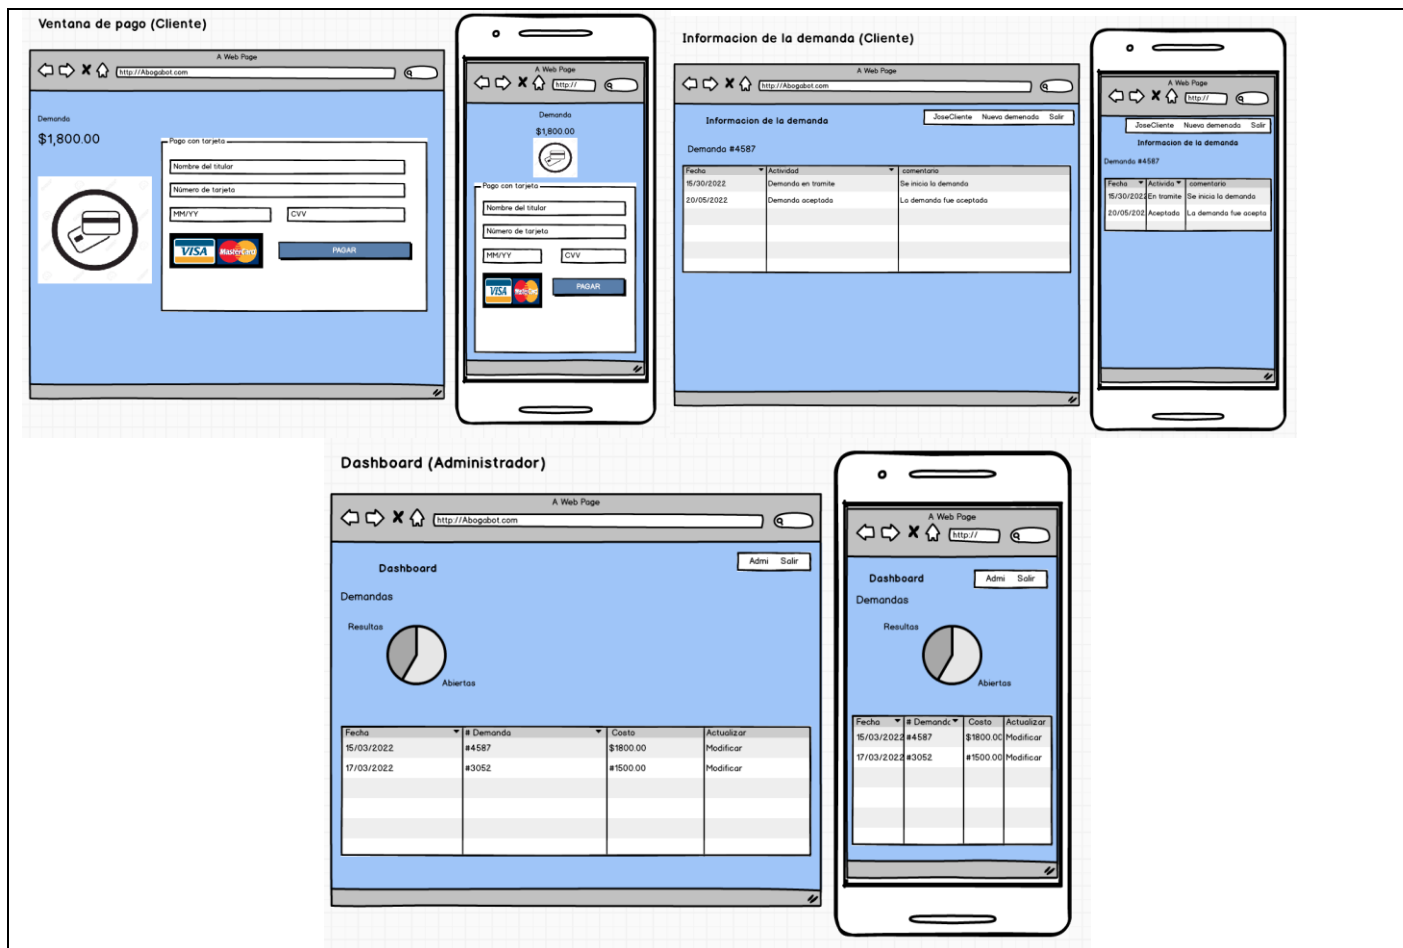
Ventana de pago (Cliente)

A Web Page

http://Abogabot.com

Demanda

$1,800.00

Pago con tarjeta

Nombre del titular

Número de tarjeta

MM/YY

CVV

VISA MasterCard

PAGAR

A Web Page

http://

Demanda

$1,800.00

Pago con tarjeta

Nombre del titular

Número de tarjeta

MM/YY

CVV

VISA MasterCard

PAGAR

Informacion de la demanda (Cliente)

A Web Page

http://Abogabot.com

Informacion de la demanda

JoseCliente Nueva demenada Salir

Demanda #4587

| Fecha | Actividad | comentario |
|---|---|---|
| 15/30/2022 | Demanda en tramite | Se inicia la demanda |
| 20/05/2022 | Demanda aceptada | La demanda fue aceptada |

A Web Page

http://

JoseCliente Nueva demenada Salir

Informacion de la demanda

Demanda #4587

| Fecha | Activida | comentario |
|---|---|---|
| 15/30/2022 | En tramite | Se inicia la demanda |
| 20/05/2022 | Aceptada | La demanda fue acepta |

Dashboard (Administrador)

A Web Page

http://Abogabot.com

Dashboard

Admi Salir

Demandas

Resultos

Abiertos

| Fecha | # Demanda | Costo | Actualizar |
|---|---|---|---|
| 15/03/2022 | #4587 | $1800.00 | Modificar |
| 17/03/2022 | #3052 | #1500.00 | Modificar |

A Web Page

http://

Dashboard

Admi Salir

Demandas

Resultos

Abiertos

| Fecha | # Demanda | Costo | Actualizar |
|---|---|---|---|
| 15/03/2022 | #4587 | $1800.00 | Modificar |
| 17/03/2022 | #3052 | #1500.00 | Modificar |